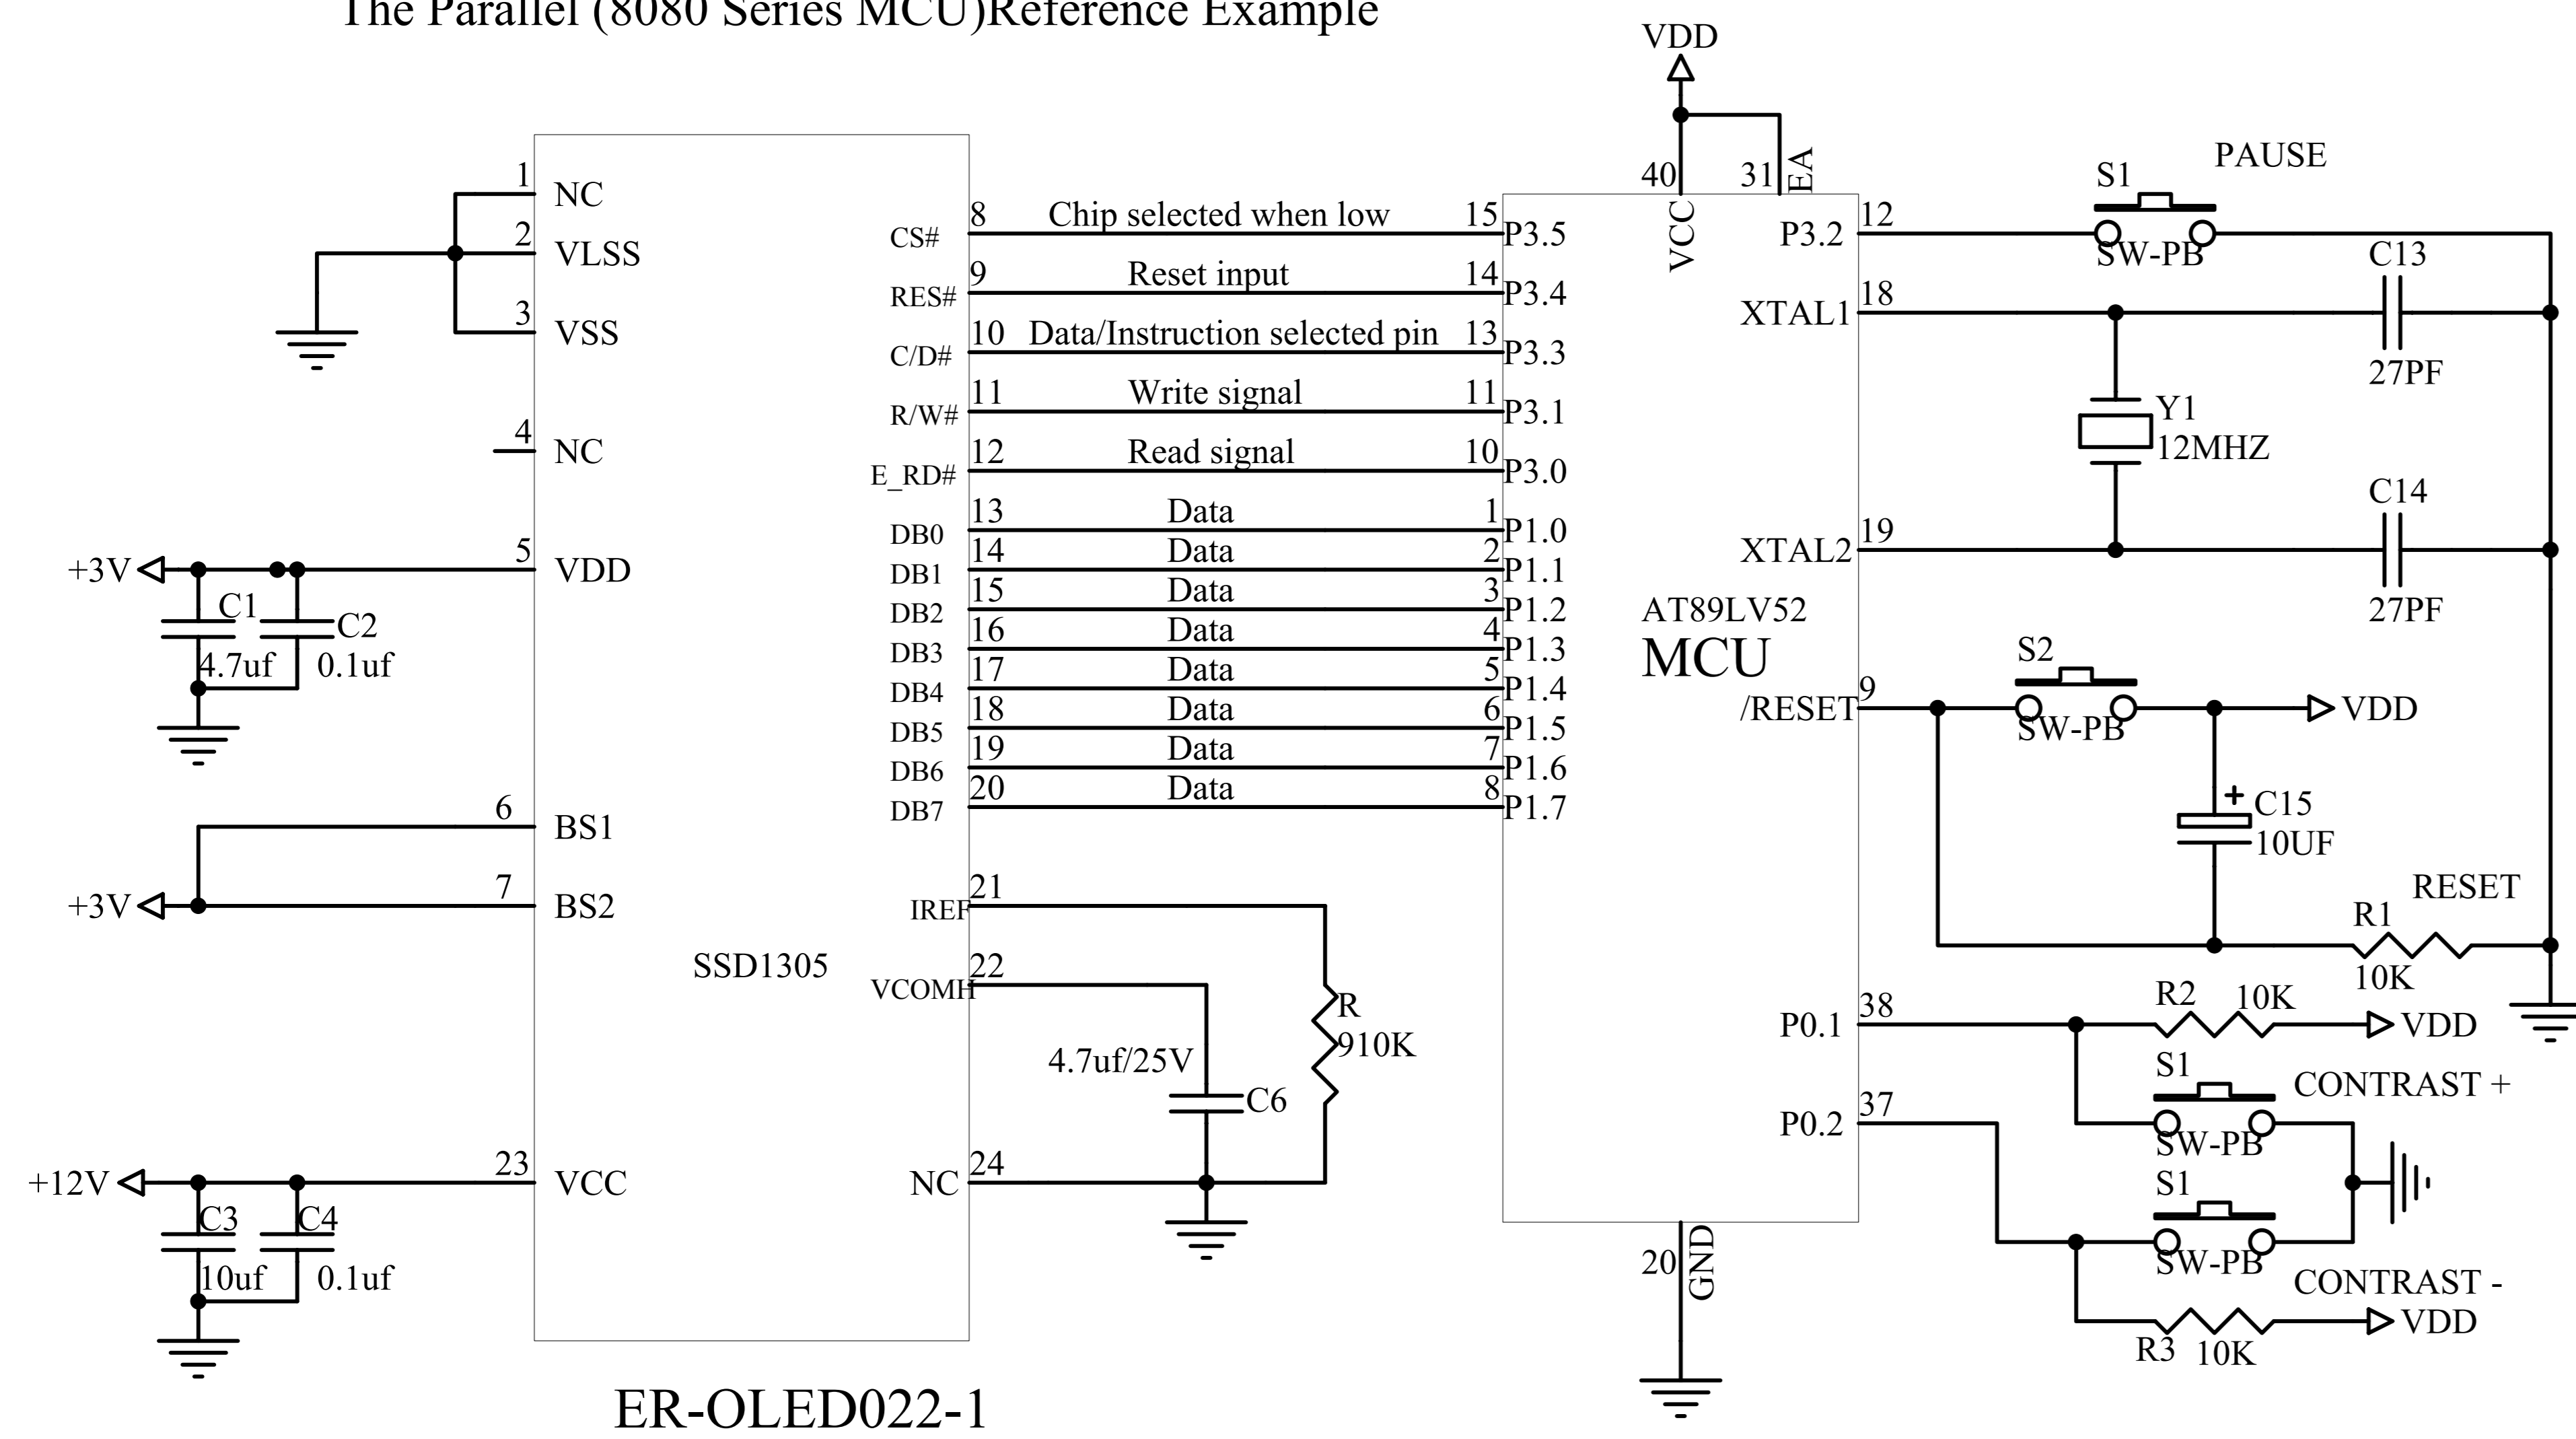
The Parallel (8080 Series MCU)Reference Example

VDD

1 NC
2 VLSS
3 VSS
4 NC
5 VDD
+3V
C1 4.7uf
C2 0.1uf
6 BS1
7 BS2
+3V
SSD1305
23 VCC
+12V
C3 10uf
C4 0.1uf

CS# 8 Chip selected when low 15 P3.5
RES# 9 Reset input 14 P3.4
C/D# 10 Data/Instruction selected pin 13 P3.3
R/W# 11 Write signal 11 P3.1
E_RD# 12 Read signal 10 P3.0
DB0 13 Data 1 P1.0
DB1 14 Data 2 P1.1
DB2 15 Data 3 P1.2
DB3 16 Data 4 P1.3
DB4 17 Data 5 P1.4
DB5 18 Data 6 P1.5
DB6 19 Data 7 P1.6
DB7 20 Data 8 P1.7
IREF 21
VCOMH 22
4.7uf/25V C6
R 910K
NC 24

40 VCC 31 EA
AT89LV52
MCU
20 GND

P3.2 12
S1 PAUSE SW-PB
C13 27PF
XTAL1 18
Y1 12MHZ
C14 27PF
XTAL2 19
/RESET 9
S2 SW-PB
VDD
C15 10UF
RESET
R1 10K
P0.1 38
R2 10K VDD
S1 CONTRAST +
SW-PB
P0.2 37
S1 SW-PB
CONTRAST -
VDD
R3 10K

ER-OLED022-1